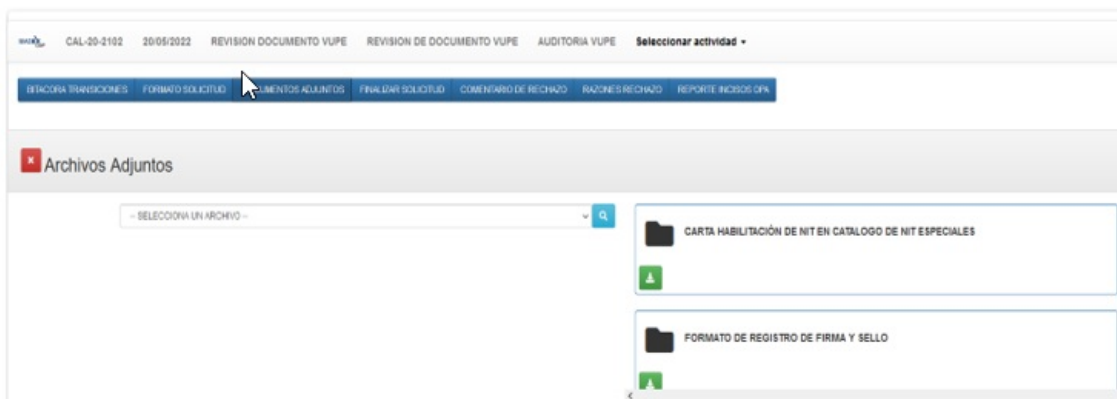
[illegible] CAL-20-2102 20/05/2022 REVISION DOCUMENTO VUPE REVISION DE DOCUMENTO VUPE AUDITORIA VUPE Seleccionar actividad ▾

BITACORA TRANSICIONES FORMATO SOLICITUD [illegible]UMENTOS ADJUNTOS FINALIZAR SOLICITUD COMENTARIO DE RECHAZO RAZONES RECHAZO REPORTE INCISOS OPA

Archivos Adjuntos

-- SELECCIONA UN ARCHIVO --

CARTA HABILITACIÓN DE NIT EN CATALOGO DE NIT ESPECIALES

FORMATO DE REGISTRO DE FIRMA Y SELLO